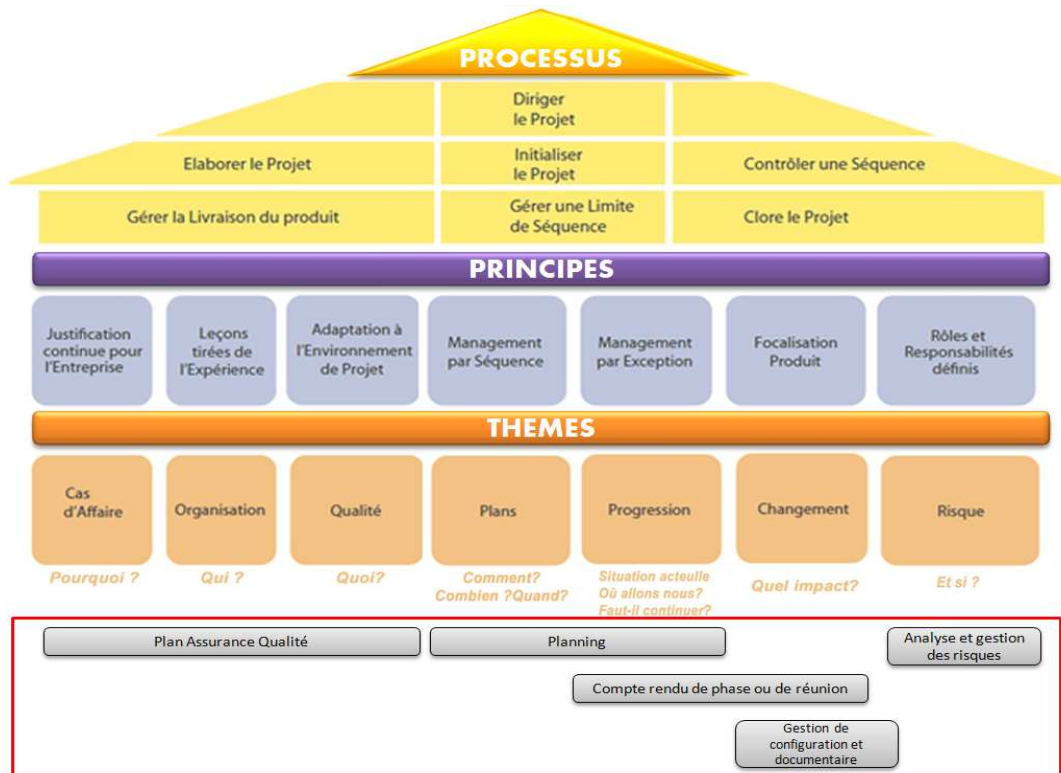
PROCESSUS

Diriger le Projet

Elaborer le Projet

Initialiser le Projet

Contrôler une Séquence

Gérer la Livraison du produit

Gérer une Limite de Séquence

Clore le Projet

PRINCIPES

Justification continue pour l'Entreprise

Leçons tirées de l'Expérience

Adaptation à l'Environnement de Projet

Management par Séquence

Management par Exception

Focalisation Produit

Rôles et Responsabilités définis

THEMES

Cas d'Affaire

Organisation

Qualité

Plans

Progression

Changement

Risque

Pourquoi ?

Qui ?

Quoi?

Comment? Combien ?Quand?

Situation acteulle Où allons nous? Faut-il continuer?

Quel impact?

Et si ?

Plan Assurance Qualité

Planning

Analyse et gestion des risques

Compte rendu de phase ou de réunion

Gestion de configuration et documentaire